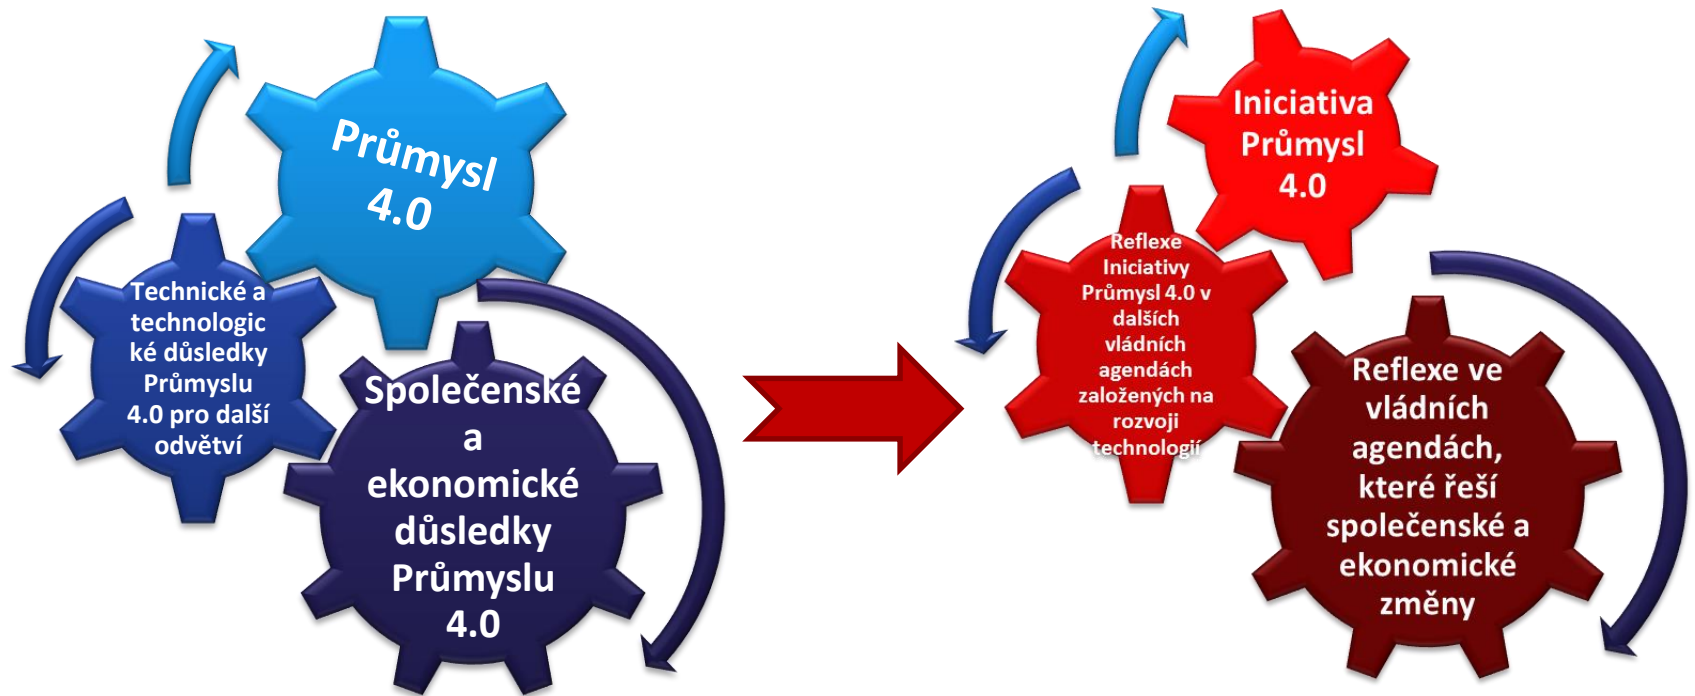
Průmysl 4.0

Technické a technologické důsledky Průmyslu 4.0 pro další odvětví

Společenské a ekonomické důsledky Průmyslu 4.0

Iniciativa Průmysl 4.0

Reflexe Iniciativy Průmysl 4.0 v dalších vládních agendách založených na rozvoji technologií

Reflexe ve vládních agendách, které řeší společenské a ekonomické změny